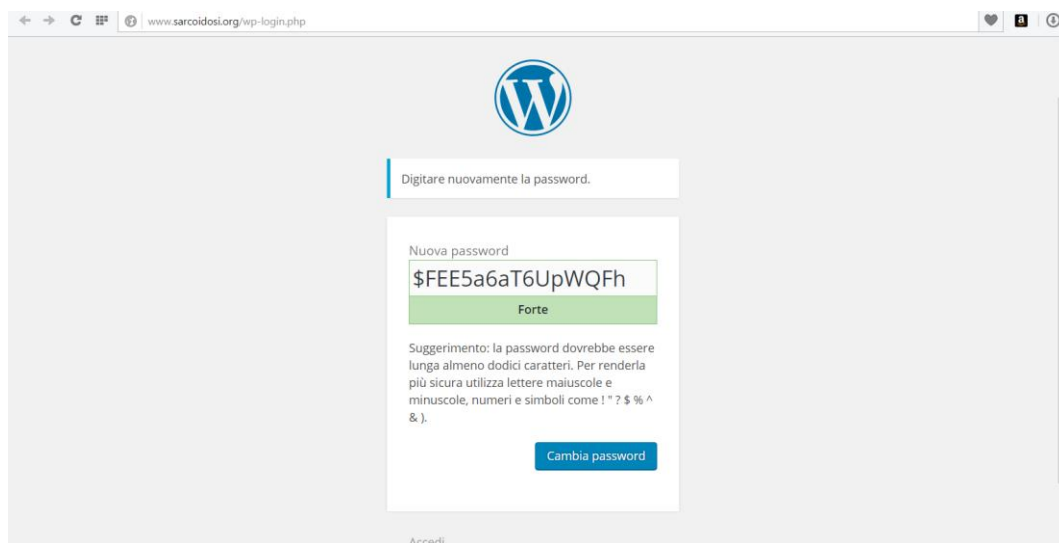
www.sarcoidosi.org/wp-login.php

a

Digitare nuovamente la password.

Nuova password

$FEE5a6aT6UpWQFh

Forte

Suggerimento: la password dovrebbe essere lunga almeno dodici caratteri. Per renderla più sicura utilizza lettere maiuscole e minuscole, numeri e simboli come ! " ? $ % ^ & ).

Cambia password

Accedi